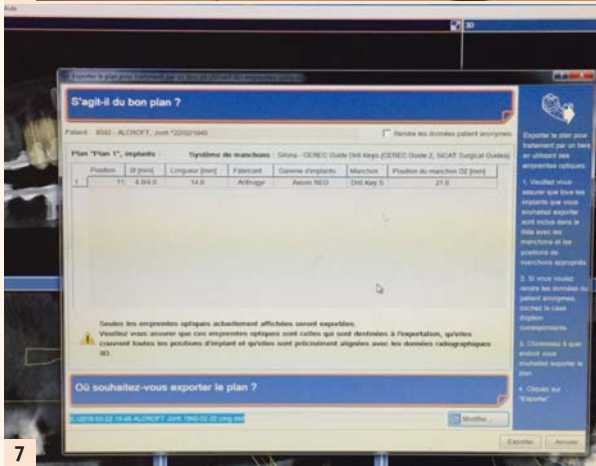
S'agit-il du bon plan ?

Patient : 6342 - ALCROFT, Jonh *22/02/1940

Rendre les données patient anonymes

Plan "Plan 1", implants :

Système de manchons : Sirona - CEREC Guide Drill Keys (CEREC Guide 2, SICAT Surgical Guides)

| | Position | Ø [mm] | Longueur [mm] | Fabricant | Gamme d'implants | Manchon | Position du manchon D2 [mm] |
|---|---|---|---|---|---|---|---|
| 1 | 11 | 4.0/4.0 | 14.0 | Anthogyr | Axiom REG | Drill Key S | 21.0 |

Seules les empreintes optiques actuellement affichées seront exportées.
Veuillez vous assurer que ces empreintes optiques sont celles qui sont destinées à l'exportation, qu'elles couvrent toutes les positions d'implant et qu'elles sont précisément alignées avec les données radiographiques 3D.

Où souhaitez-vous exporter le plan ?

C:\2016-02-22 16 45 ALCROFT Jonh 1940-02-22.cmg.dxd

Modifier...

Exporter le plan pour traitement par un tiers en utilisant des empreintes optiques

1. Veuillez vous assurer que tous les implants que vous souhaitez exporter sont inclus dans la liste avec les manchons et les positions de manchons appropriés.

2. Si vous voulez rendre les données du patient anonymes, cochez la case d'option correspondante.

3. Choisissez à quel endroit vous souhaitez exporter le plan.

4. Cliquez sur "Exporter".

Exporter

Annuler

7